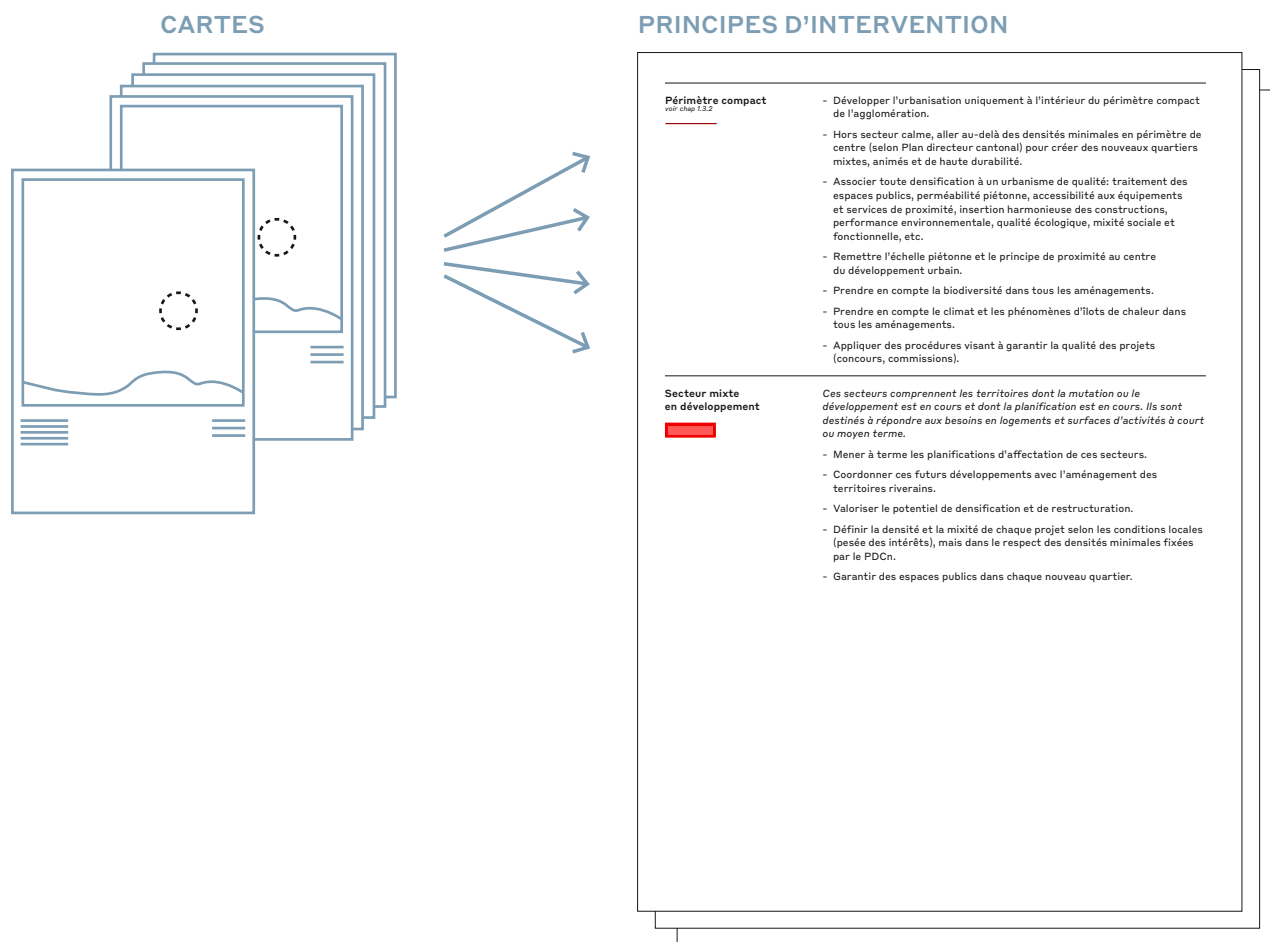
CARTES

PRINCIPES D'INTERVENTION

Périmètre compact
voir chap 1.3.2

- Développer l'urbanisation uniquement à l'intérieur du périmètre compact de l'agglomération.
- Hors secteur calme, aller au-delà des densités minimales en périmètre de centre (selon Plan directeur cantonal) pour créer des nouveaux quartiers mixtes, animés et de haute durabilité.
- Associer toute densification à un urbanisme de qualité: traitement des espaces publics, perméabilité piétonne, accessibilité aux équipements et services de proximité, insertion harmonieuse des constructions, performance environnementale, qualité écologique, mixité sociale et fonctionnelle, etc.
- Remettre l'échelle piétonne et le principe de proximité au centre du développement urbain.
- Prendre en compte la biodiversité dans tous les aménagements.
- Prendre en compte le climat et les phénomènes d'îlots de chaleur dans tous les aménagements.
- Appliquer des procédures visant à garantir la qualité des projets (concours, commissions).

Secteur mixte en développement

Ces secteurs comprennent les territoires dont la mutation ou le développement est en cours et dont la planification est en cours. Ils sont destinés à répondre aux besoins en logements et surfaces d'activités à court ou moyen terme.

- Mener à terme les planifications d'affectation de ces secteurs.
- Coordonner ces futurs développements avec l'aménagement des territoires riverains.
- Valoriser le potentiel de densification et de restructuration.
- Définir la densité et la mixité de chaque projet selon les conditions locales (pesée des intérêts), mais dans le respect des densités minimales fixées par le PDCn.
- Garantir des espaces publics dans chaque nouveau quartier.